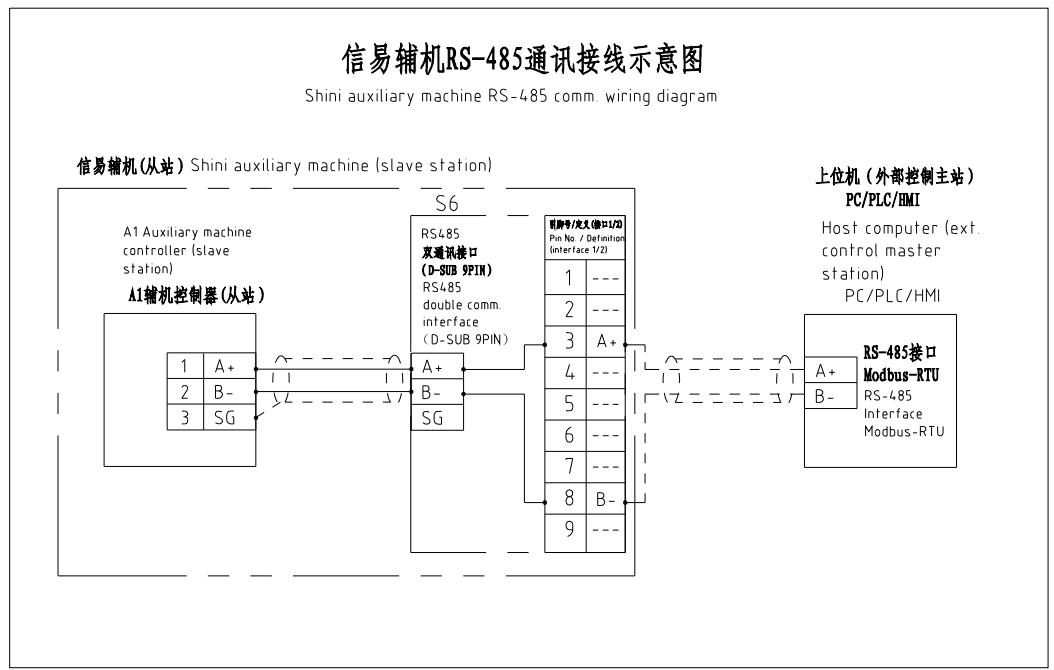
信易辅机RS-485通讯接线示意图
Shini auxiliary machine RS-485 comm. wiring diagram

信易辅机(从站) Shini auxiliary machine (slave station)

A1 Auxiliary machine controller (slave station)
A1辅机控制器(从站)

| 1 | A+ |
|---|---|
| 2 | B- |
| 3 | SG |

S6
RS485
双通讯接口
(D-SUB 9PIN)
RS485 double comm. interface
(D-SUB 9PIN)

| A+ |
|---|
| B- |
| SG |

引脚号/定义(接口1/2)
Pin No / Definition (interface 1/2)

| 1 | --- |
|---|---|
| 2 | --- |
| 3 | A+ |
| 4 | --- |
| 5 | --- |
| 6 | --- |
| 7 | --- |
| 8 | B- |
| 9 | --- |

上位机(外部控制主站)
PC/PLC/HMI
Host computer (ext. control master station)
PC/PLC/HMI

| A+ |
|---|
| B- |

RS-485接口
Modbus-RTU
RS-485 Interface
Modbus-RTU